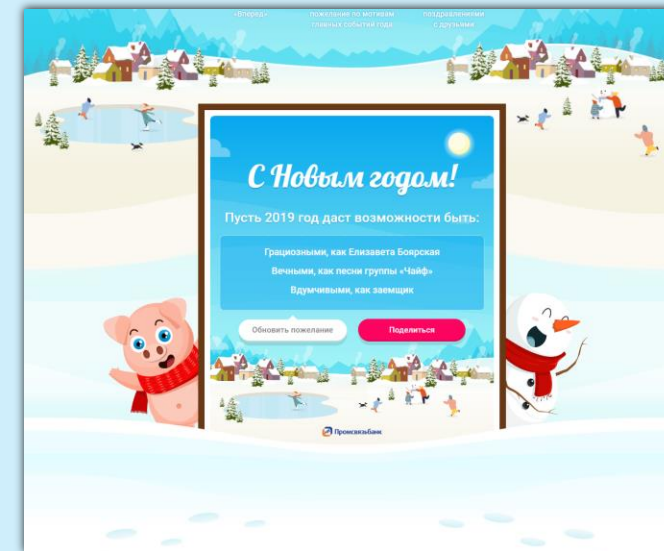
«Вперед» пожелание по мотивам главных событий года поздравлением с друзьями

С Новым годом!

Пусть 2019 год даст возможности быть:

Грациозными, как Елизавета Боярская
Вечными, как песни группы «Чайф»
Вдумчивыми, как заемщик

Обновить пожелание Поделиться

Промсвязьбанк